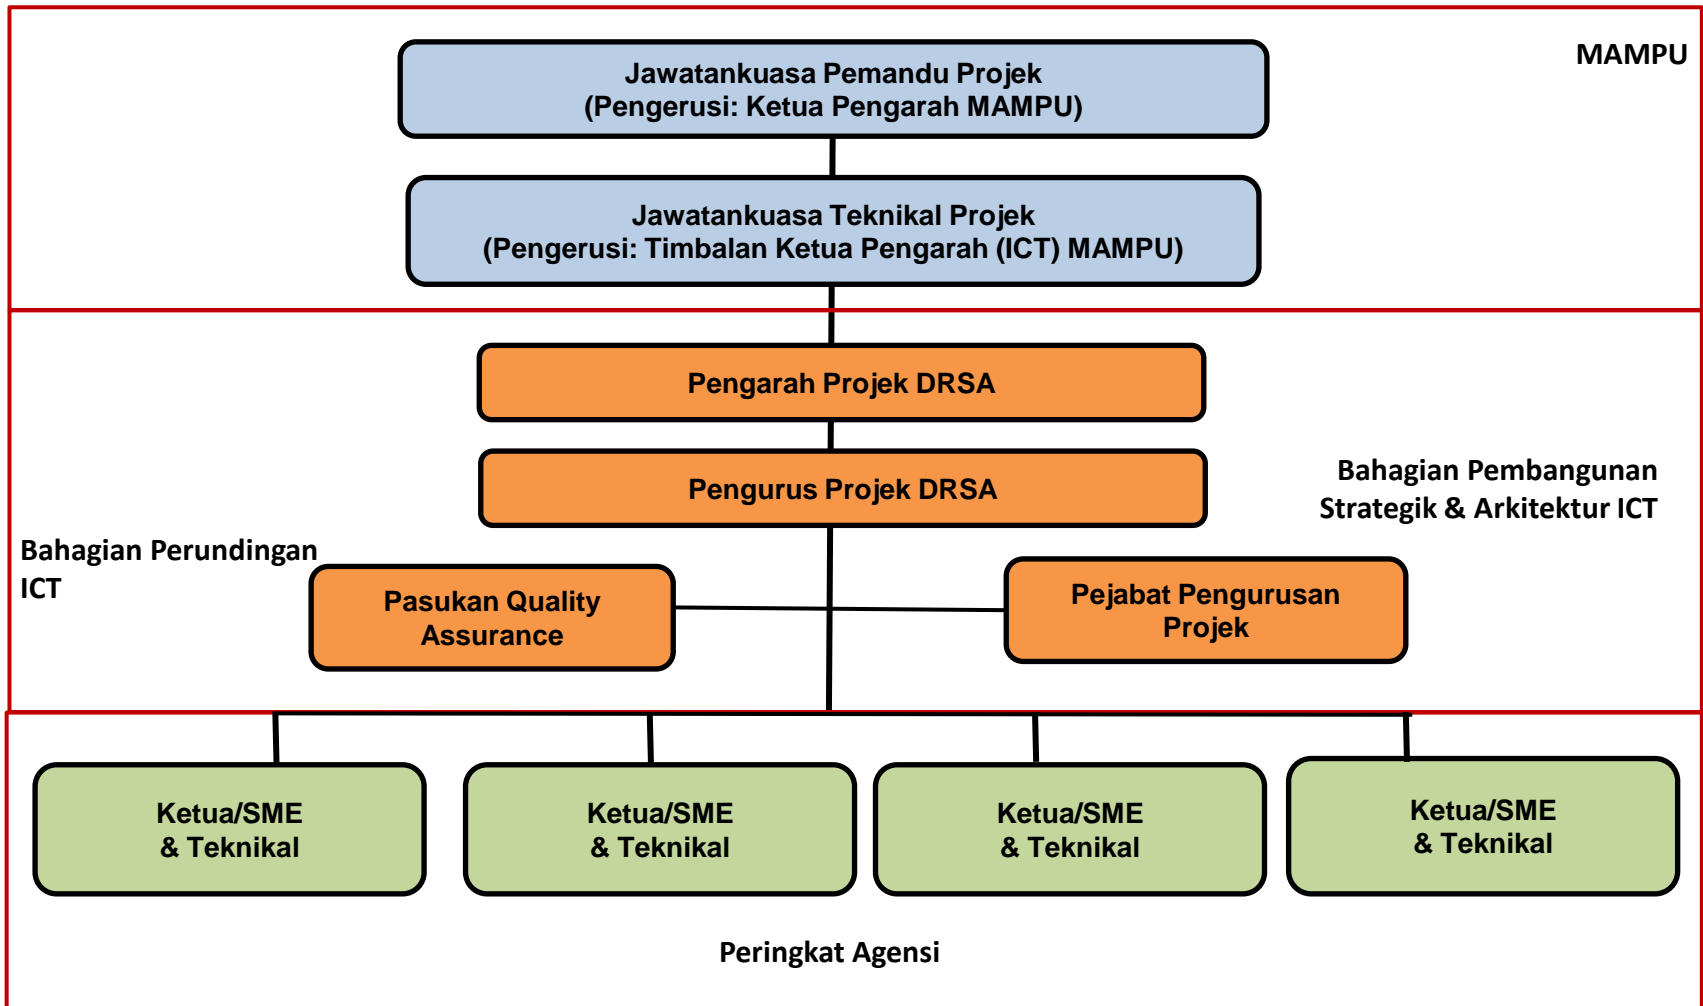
MAMPU

Jawatankuasa Pemandu Projek
(Pengerusi: Ketua Pengarah MAMPU)

Jawatankuasa Teknikal Projek
(Pengerusi: Timbalan Ketua Pengarah (ICT) MAMPU)

Pengarah Projek DRSA

Pengurus Projek DRSA

Bahagian Pembangunan Strategik & Arkitektur ICT

Bahagian Perundingan ICT

Pasukan Quality Assurance

Pejabat Pengurusan Projek

Ketua/SME & Teknikal

Ketua/SME & Teknikal

Ketua/SME & Teknikal

Ketua/SME & Teknikal

Peringkat Agensi